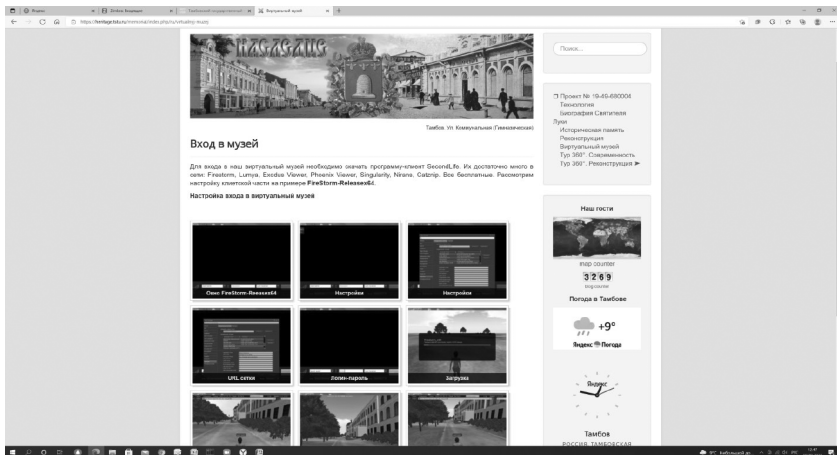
Яндекс | Online Бюджет | Тамбовский государственный | Виртуальный музей

https://heritage.tstu.ru/memorial/index.php/ru/virtualnij-muzej

Тамбов. Ул. Коммунальная (Гимназическая)

Вход в музей

Для входа в наш виртуальный музей необходимо скачать программу-клиент SecondLife. Их достаточно много в сети: Firestorm, Lumya, Exodus Viewer, Phoenix Viewer, Singularity, Nirans, Catznip. Все бесплатные. Рассмотрим настройку клиентской части на примере FireStorm-Releasex64.

Настройка входа в виртуальный музей

Окно FireStorm-Releasex64

Настройки

Настройки

URL сетки

Логин-пароль

Загрузка

Поиск...

Проект № 19-49-680004
Технология
Биография Святителя Луки
Историческая память
Реконструкция
Виртуальный музей
Тур 360°. Современность
Тур 360°. Реконструкция ►

Наши гости

map counter

3269

Погода в Тамбове

+9°

Яндекс Погода

Яндекс

Тамбов

РОССИЯ, ТАМБОВСКАЯ